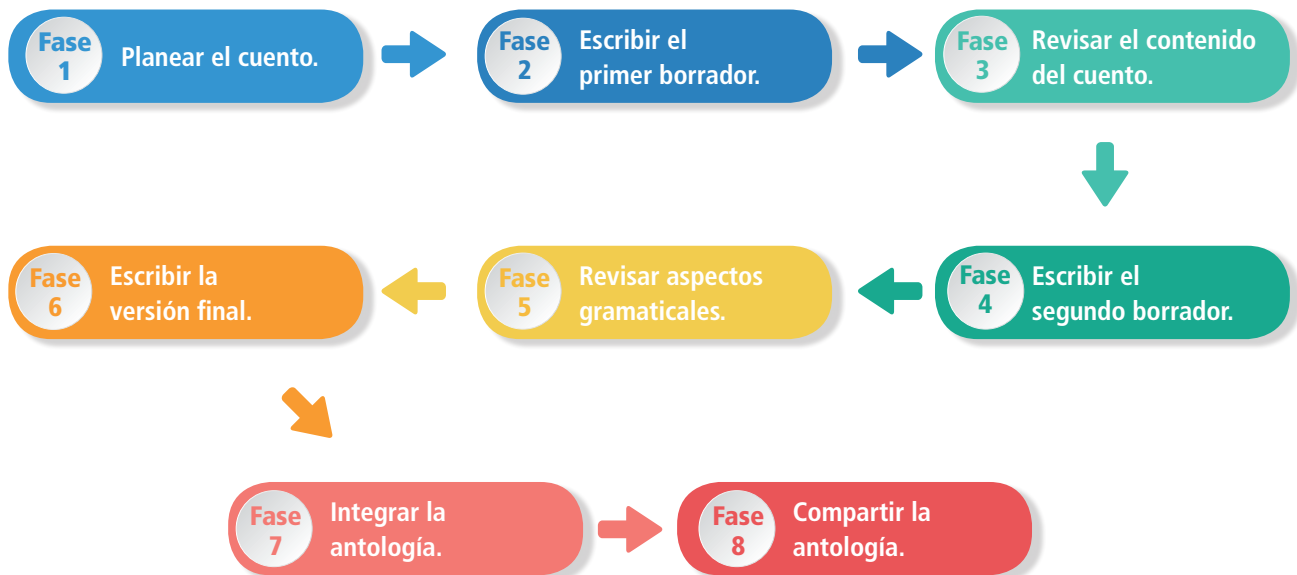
Fase 1 Planear el cuento.

Fase 2 Escribir el primer borrador.

Fase 3 Revisar el contenido del cuento.

Fase 4 Escribir el segundo borrador.

Fase 5 Revisar aspectos gramaticales.

Fase 6 Escribir la versión final.

Fase 7 Integrar la antología.

Fase 8 Compartir la antología.